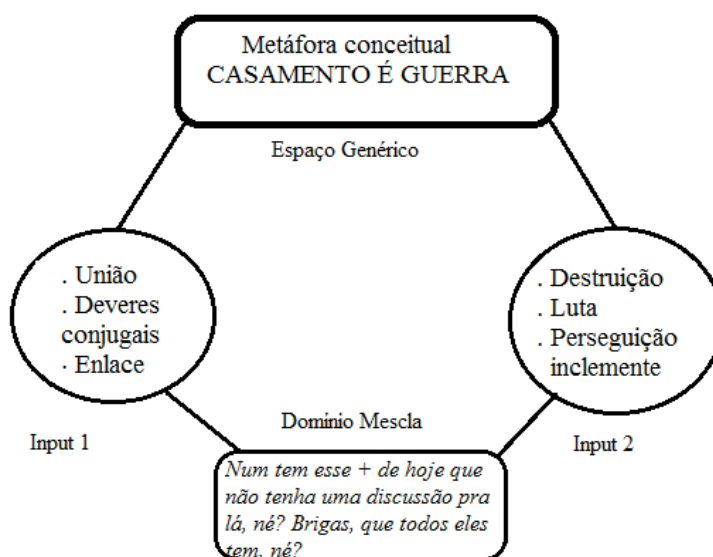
Metáfora conceitual
CASAMENTO É GUERRA

Espaço Genérico

. União
. Deveres conjugais
. Enlace

. Destruição
. Luta
. Perseguição inclemente

Dominio Mescla

Input 1

Input 2

Num tem esse + de hoje que não tenha uma discussão pra lá, né? Brigas, que todos eles tem, né?